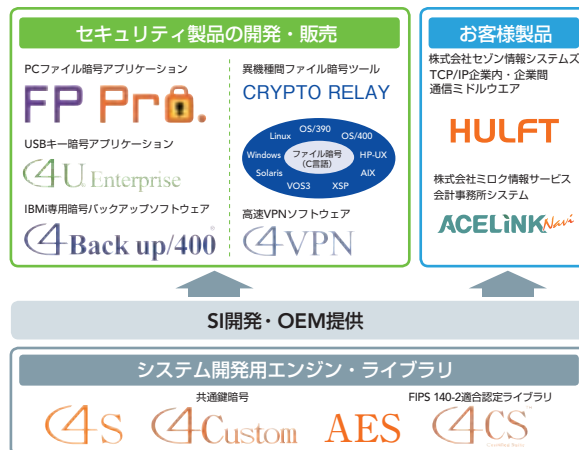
セキュリティ製品の開発・販売

PCファイル暗号アプリケーション

FP Pro.

USBキー暗号アプリケーション

C4U Enterprise

IBMi専用暗号バックアップソフトウェア

C4 Back up/400

異機種間ファイル暗号ツール

CRYPTO RELAY

Linux OS/390 OS/400 Windows ファイル暗号 (C言語) HP-UX Solaris AIX VOS3 XSP

高速VPNソフトウェア

C4VPN

お客様製品

株式会社セゾン情報システムズ TCP/IP企業内・企業間通信ミドルウエア

HULFT

株式会社ミロク情報サービス 会計事務所システム

ACELINK Navi

SI開発・OEM提供

システム開発用エンジン・ライブラリ

C4S

共通鍵暗号

C4Custom

AES

FIPS 140-2適合認定ライブラリ

C4CS